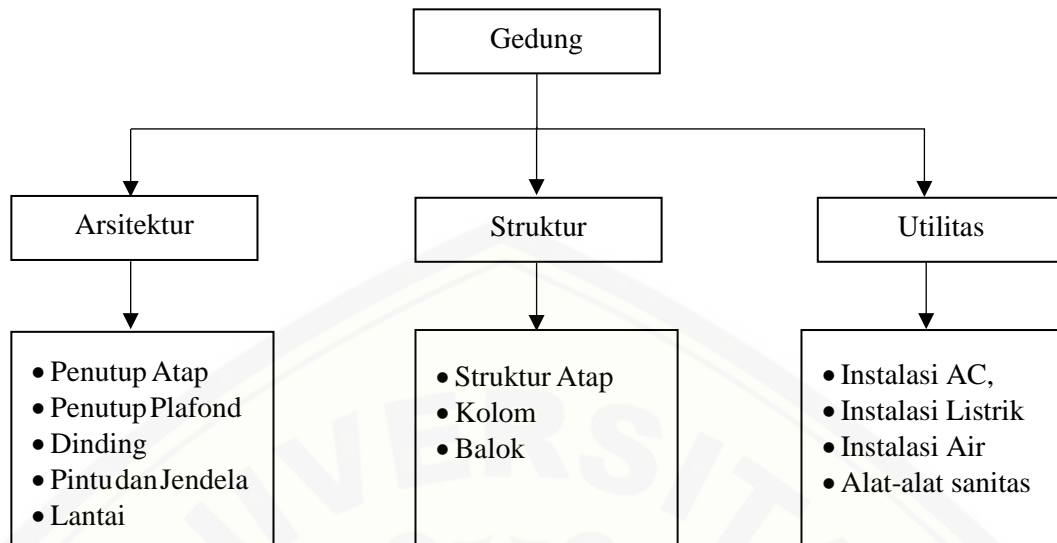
Gedung

Arsitektur

Struktur

Utilitas

- Penutup Atap
- Penutup Plafond
- Dinding
- Pintu dan Jendela
- Lantai

- Struktur Atap
- Kolom
- Balok

- Instalasi AC,
- Instalasi Listrik
- Instalasi Air
- Alat-alat sanitas